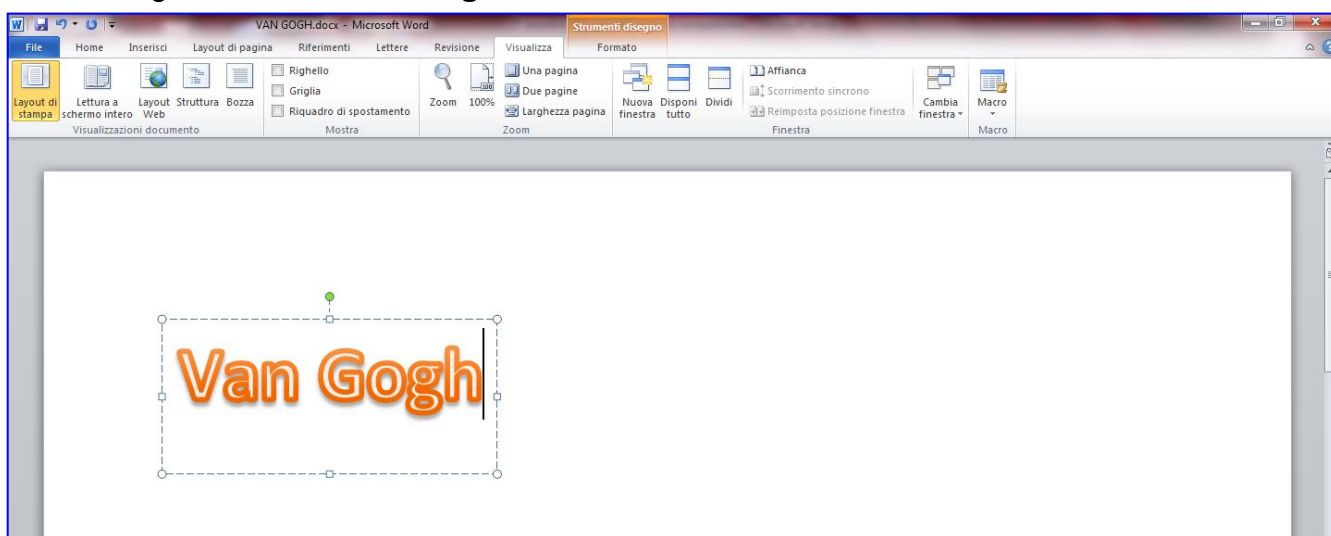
VAN GOGH.docx - Microsoft Word

Strumenti disegno

File Home Inserisci Layout di pagina Riferimenti Lettere Revisione Visualizza Formato

Layout di stampa
Lettura a schermo intero
Layout Web
Struttura
Bozza
Visualizzazioni documento

Righello
Griglia
Riquadro di spostamento
Mostra

Zoom
100%
Una pagina
Due pagine
Larghezza pagina
Zoom

Nuova finestra
Disponi tutto
Dividi
Affianca
Scorrimento sincrono
Reimposta posizione finestra
Cambia finestra
Finestra

Macro
Macro

Van Gogh